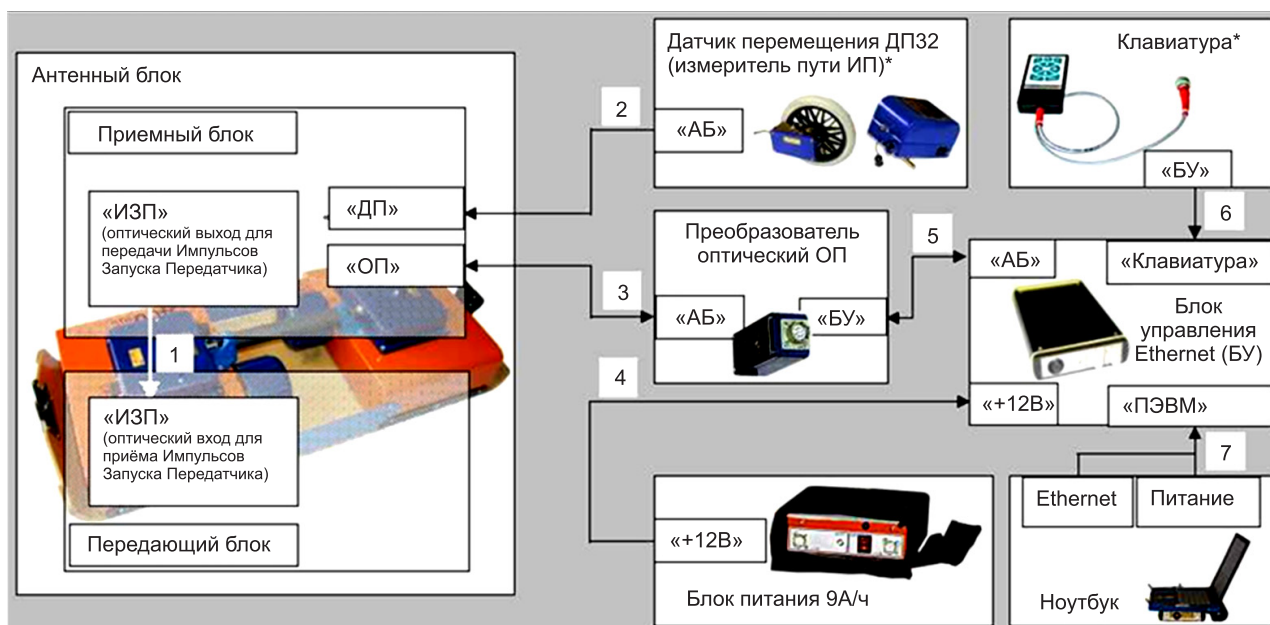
Антенный блок

Приемный блок

«ИЗП»
(оптический выход для передачи Импульсов Запуска Передатчика)

«ДП»

«ОП»

1

«ИЗП»
(оптический вход для приёма Импульсов Запуска Передатчика)

Передающий блок

2

Датчик перемещения ДП32 (измеритель пути ИП)*

«АБ»

Клавиатура*

«БУ»

6

3

Преобразователь оптический ОП

«АБ»

«БУ»

5

«АБ»

«Клавиатура»

Блок управления Ethernet (БУ)

4

«+12В»

«ПЭВМ»

7

Ethernet

Питание

«+12В»

Блок питания 9А/ч

Ноутбук